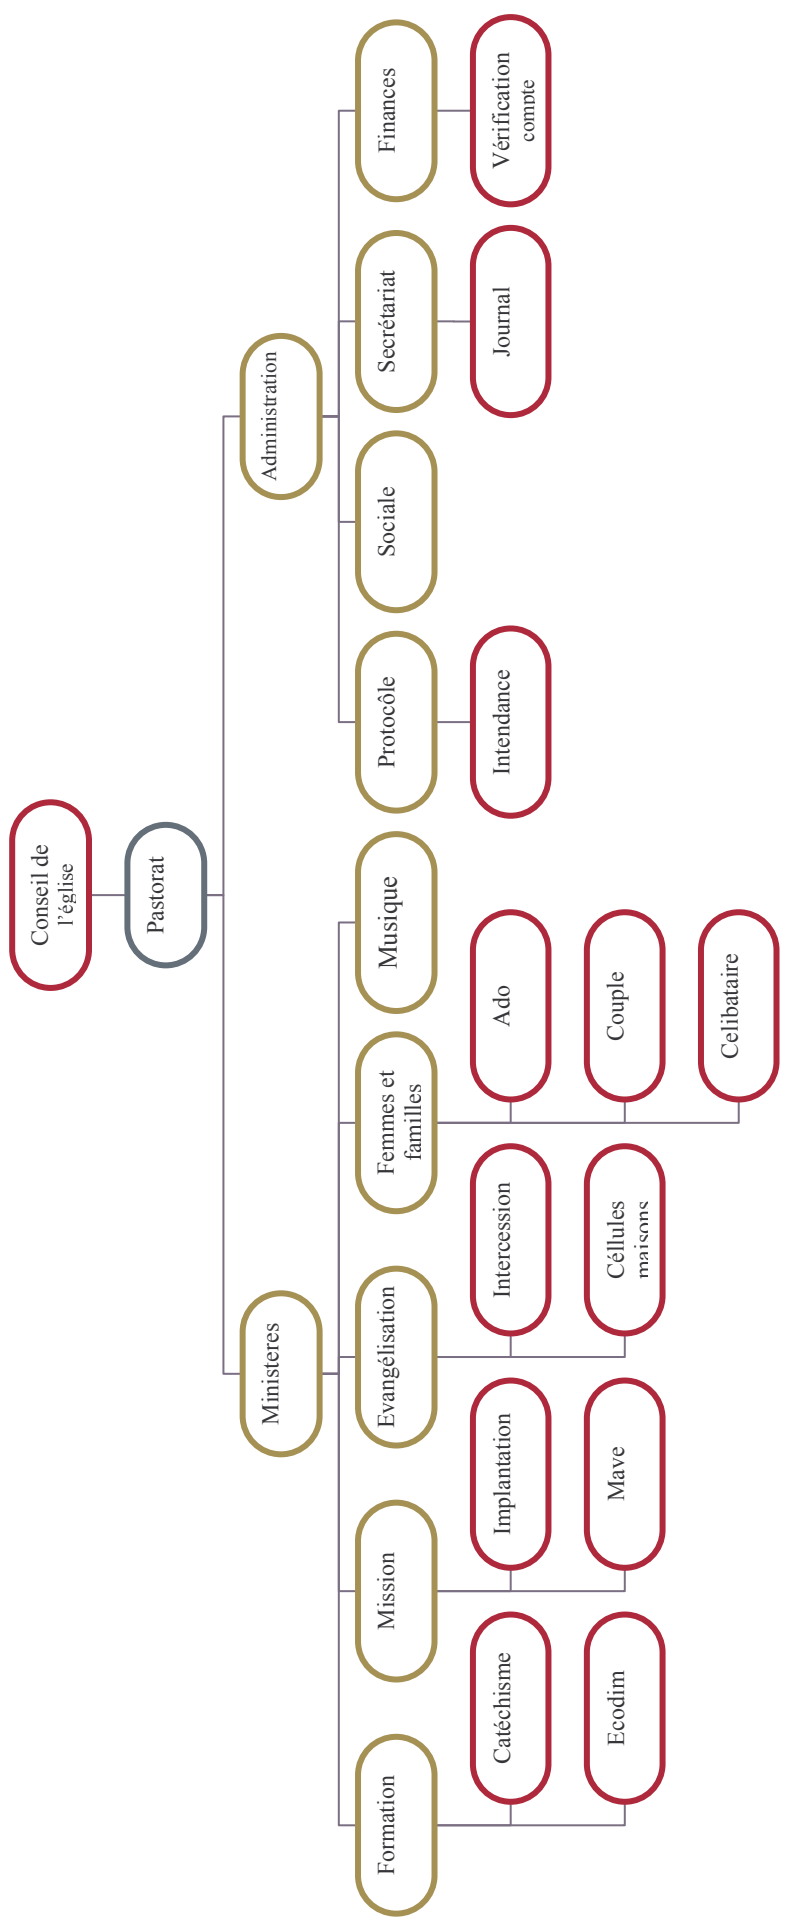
Conseil de l'église

Pastorat

Administration

Finances

Vérification compte

Secrétariat

Journal

Sociale

Protocôle

Intendance

Ministeres

Musique

Femmes et familles

Ado

Couple

Celibataire

Evangélisation

Intercession

Céllules maisons

Mission

Implantation

Mave

Formation

Catéchisme

Ecodim